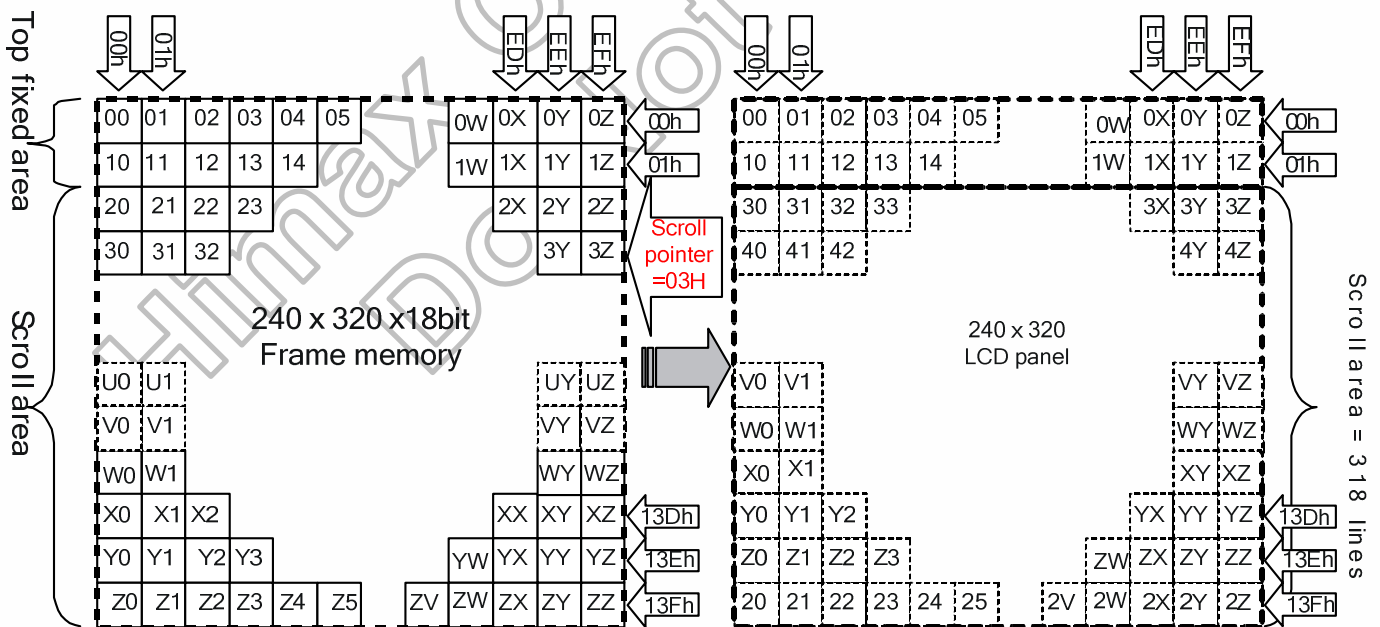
Top fixed area

Scroll area

00h 01h EDh EEh EFh

00 01 02 03 04 05 0W 0X 0Y 0Z 00h
10 11 12 13 14 1W 1X 1Y 1Z 01h
20 21 22 23 2X 2Y 2Z
30 31 32 3Y 3Z

Scroll pointer =03H

240 x 320 x18bit
Frame memory

U0 U1 UY UZ
V0 V1 VY VZ
W0 W1 WY WZ
X0 X1 X2 XX XY XZ 13Dh
Y0 Y1 Y2 Y3 YW YX YY YZ 13Eh
Z0 Z1 Z2 Z3 Z4 Z5 ZV ZW ZX ZY ZZ 13Fh

Himax Co

00h 01h EDh EEh EFh

00 01 02 03 04 05 0W 0X 0Y 0Z 00h
10 11 12 13 14 1W 1X 1Y 1Z 01h
30 31 32 33 3X 3Y 3Z
40 41 42 4Y 4Z

240 x 320
LCD panel

V0 V1 VY VZ
W0 W1 WY WZ
X0 X1 XY XZ
Y0 Y1 Y2 YX YY YZ 13Dh
Z0 Z1 Z2 Z3 ZW ZX ZY ZZ 13Eh
20 21 22 23 24 25 2V 2W 2X 2Y 2Z 13Fh

Scroll area = 318 lines